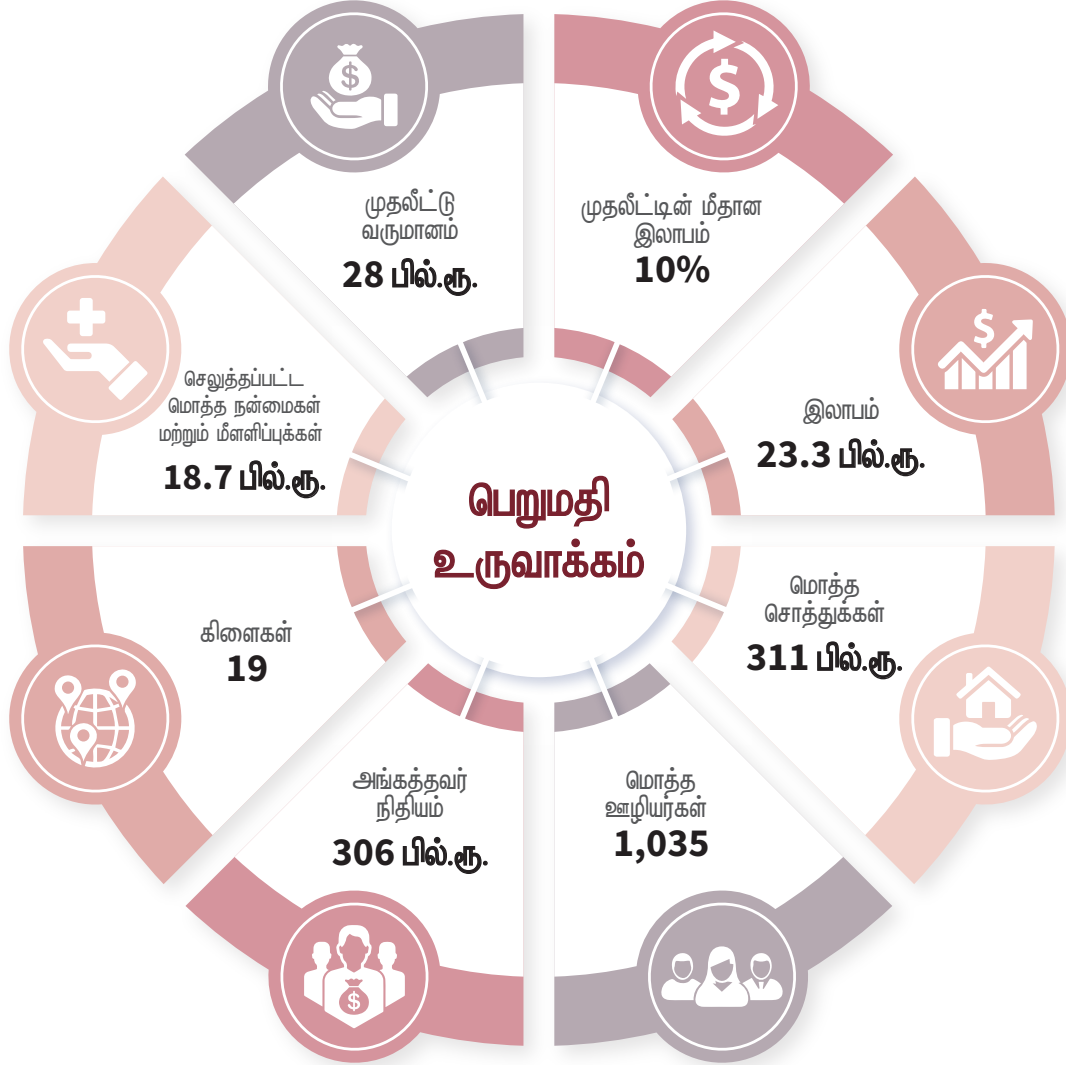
முதலீட்டு வருமானம்
28 பில்.ரூ.

முதலீட்டின் மீதான இலாபம்
10%

இலாபம்
23.3 பில்.ரூ.

மொத்த சொத்துக்கள்
311 பில்.ரூ.

மொத்த ஊழியர்கள்
1,035

அங்கத்தவர் நிதியம்
306 பில்.ரூ.

கிளைகள்
19

செலுத்தப்பட்ட மொத்த நன்மைகள் மற்றும் மீளளிப்புக்கள்
18.7 பில்.ரூ.

பெறுமதி உருவாக்கம்